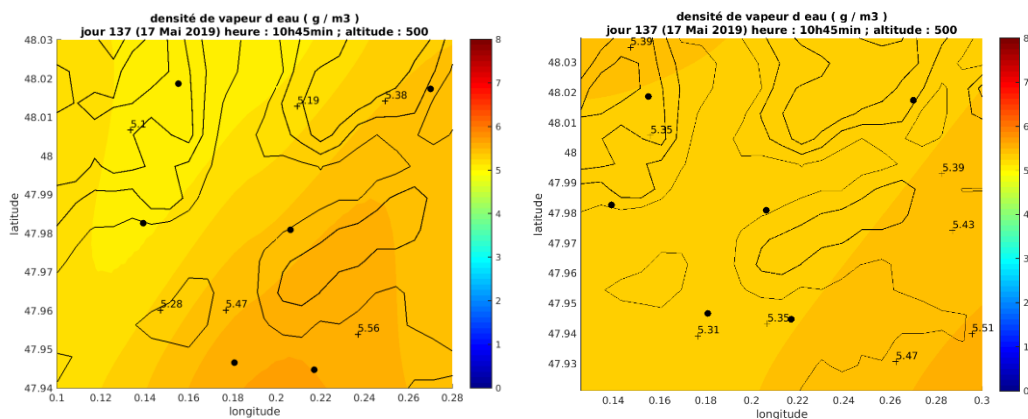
densité de vapeur d eau ( g / m3 )
jour 137 (17 Mai 2019) heure : 10h45min ; altitude : 500

48.03
48.02
48.01
48
47.99
47.98
47.97
47.96
47.95
47.94
latitude

5.1
5.19
5.38
5.28
5.47
5.56

0.1 0.12 0.14 0.16 0.18 0.2 0.22 0.24 0.26 0.28
longitude

8
7
6
5
4
3
2
1
0

densité de vapeur d eau ( g / m3 )
jour 137 (17 Mai 2019) heure : 10h45min ; altitude : 500

48.03
48.02
48.01
48
47.99
47.98
47.97
47.96
47.95
47.94
47.93
latitude

5.39
5.35
5.39
5.43
5.31
5.35
5.51
5.47

0.14 0.16 0.18 0.2 0.22 0.24 0.26 0.28 0.3
longitude

8
7
6
5
4
3
2
1
0